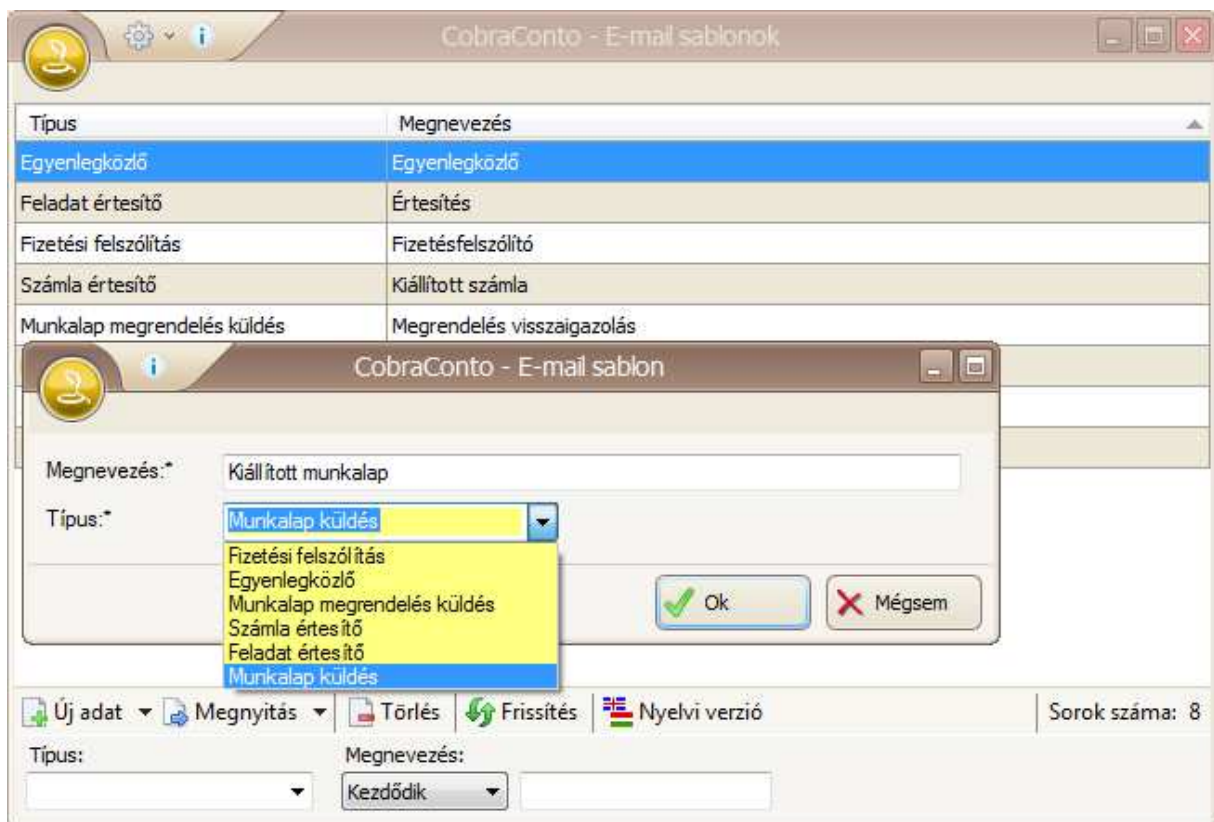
CobraConto - E-mail sablonok

| Típus | Megnevezés |
|---|---|
| Egyenlegközlő | Egyenlegközlő |
| Feladat értesítő | Értesítés |
| Fizetési felszólítás | Fizetésfelszólító |
| Számla értesítő | Kiállított számla |
| Munkalap megrendelés küldés | Megrendelés visszaigazolás |

CobraConto - E-mail sablon

Megnevezés:* Kiállított munkalap

Típus:* Munkalap küldés

Fizetési felszólítás
Egyenlegközlő
Munkalap megrendelés küldés
Számla értesítő
Feladat értesítő
Munkalap küldés

Ok
Mégsem

Új adat Megnyitás Törlés Frissítés Nyelvi verzió Sorok száma: 8

Típus:
Megnevezés:
Kezdődik